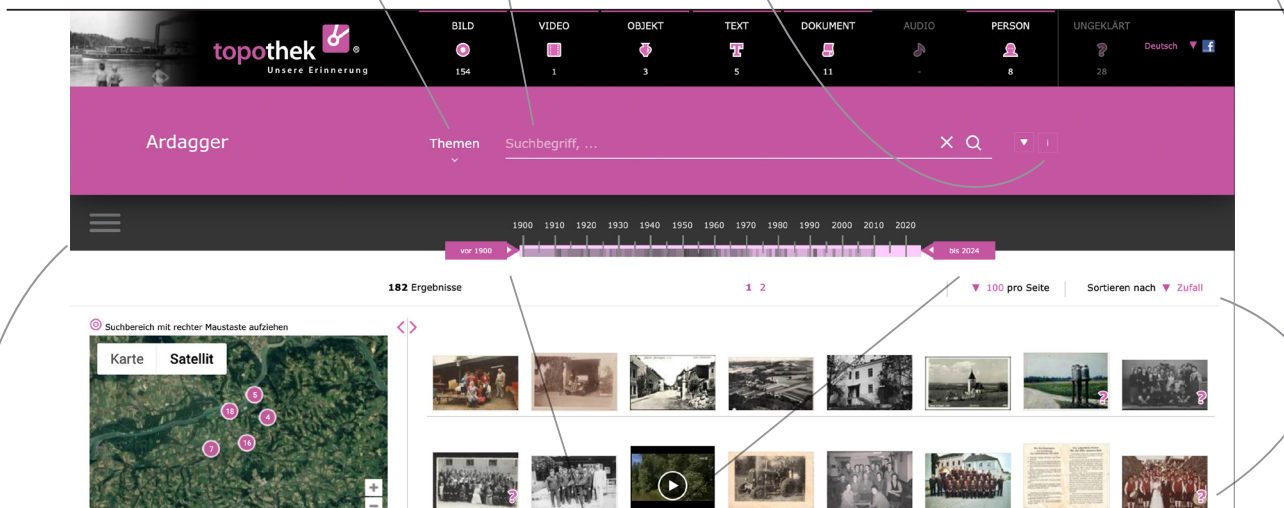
topothek ®
Unsere Erinnerung

| BILD | VIDEO | OBJEKT | TEXT | DOKUMENT | AUDIO | PERSON | UNGEKLÄRT |
|---|---|---|---|---|---|---|---|
| 154 | 1 | 3 | 5 | 11 | - | 8 | 28 |

Deutsch

Ardagger

Themen

Suchbegriff, ...

i

1900 1910 1920 1930 1940 1950 1960 1970 1980 1990 2000 2010 2020

vor 1900

bis 2024

182 Ergebnisse

1 2

100 pro Seite

Sortieren nach Zufall

Suchbereich mit rechter Maustaste aufziehen

Karte Satellit

5
18
4
7
16

+
−